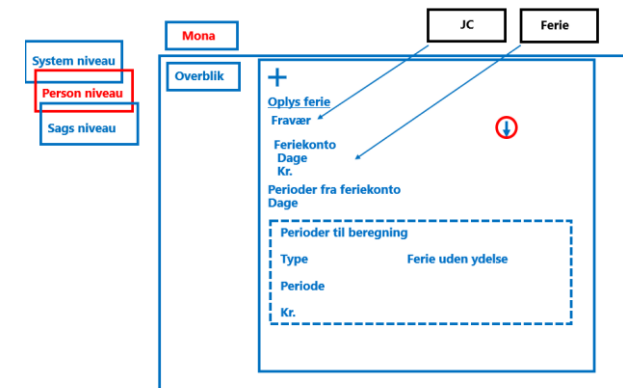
System niveau
Person niveau
Sags niveau

Mona

JC

Ferie

Overblik

+

Oplys ferie
Fravær

Feriekonto
Dage
Kr.

Perioder fra feriekonto
Dage

Perioder til beregning

Type

Ferie uden ydelse

Periode

Kr.